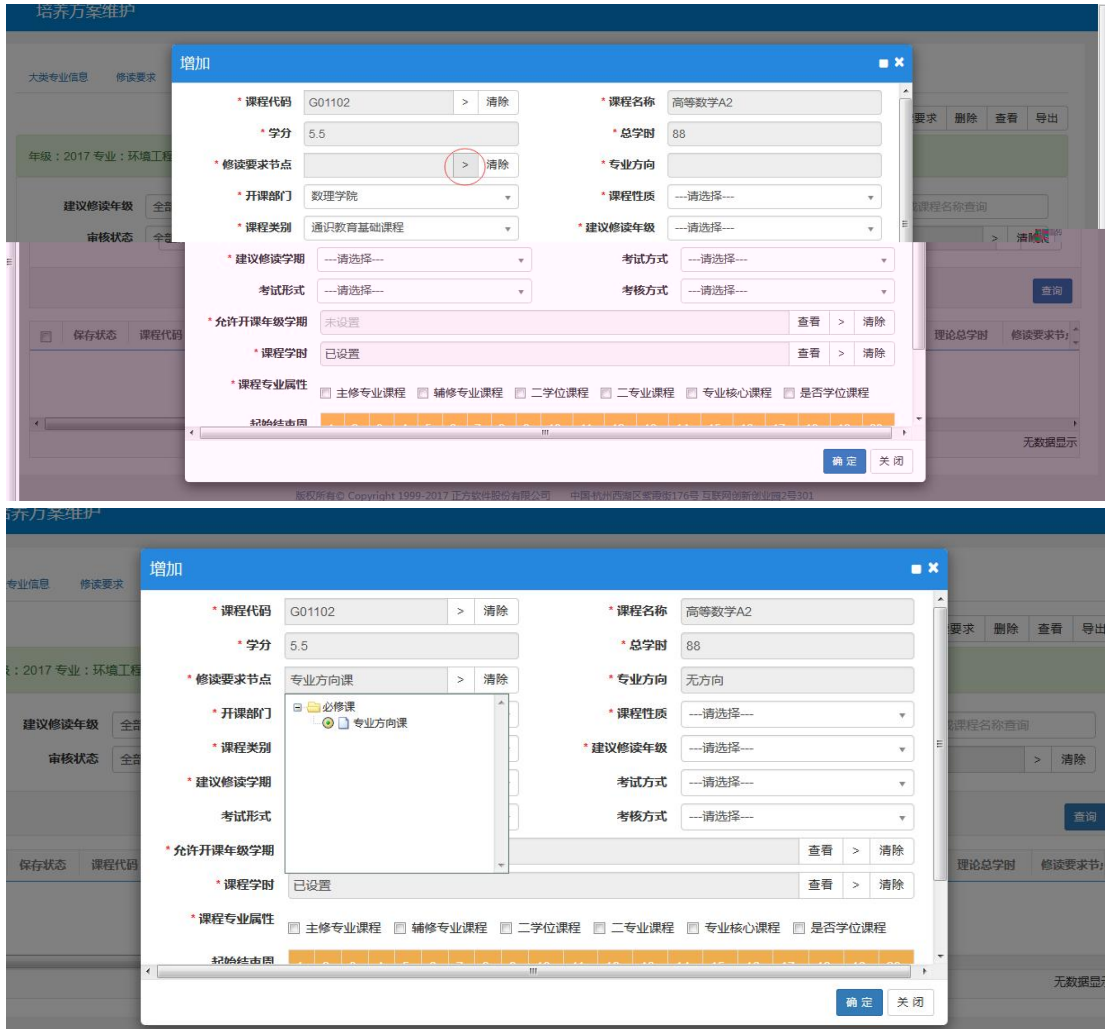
培养方案维护

大类专业信息 修读要求

增加

* 课程代码 G01102 > 清除
* 课程名称 高等数学A2
* 学分 5.5
* 总学时 88
* 修读要求节点 > 清除
* 专业方向
* 开课部门 数理学院
* 课程性质 ---请选择---
* 课程类别 通识教育基础课程
* 建议修读年级 ---请选择---
* 建议修读学期 ---请选择---
考试方式 ---请选择---
考试形式 ---请选择---
考核方式 ---请选择---
* 允许开课年级学期 未设置 查看 > 清除
* 课程学时 已设置 查看 > 清除
* 课程专业属性 主修专业课程 辅修专业课程 二学位课程 二专业课程 专业核心课程 是否学位课程
起始结束周

确定 关闭

要求 删除 查看 导出
年级：2017 专业：环境工程
建议修读年级 全部
审核状态 全部
按课程名称查询
> 清除
查询
保存状态 课程代码 理论总学时 修读要求节点
无数据显示

版权所有© Copyright 1999-2017 正方软件股份有限公司 中国·杭州西湖区紫荆花路176号 互联网创新创业园2号301

培养方案维护

专业信息 修读要求

增加

* 课程代码 G01102 > 清除
* 课程名称 高等数学A2
* 学分 5.5
* 总学时 88
* 修读要求节点 专业方向课 > 清除
* 专业方向 无方向
必修课
专业方向课
* 开课部门
* 课程性质 ---请选择---
* 课程类别
* 建议修读年级 ---请选择---
* 建议修读学期
考试方式 ---请选择---
考试形式
考核方式 ---请选择---
* 允许开课年级学期 查看 > 清除
* 课程学时 已设置 查看 > 清除
* 课程专业属性 主修专业课程 辅修专业课程 二学位课程 二专业课程 专业核心课程 是否学位课程
起始结束周

确定 关闭

要求 删除 查看 导出
：2017 专业：环境工程
建议修读年级 全部
审核状态 全部
课程名称查询
> 清除
查询
保存状态 课程代码 理论总学时 修读要求节点
无数据显示